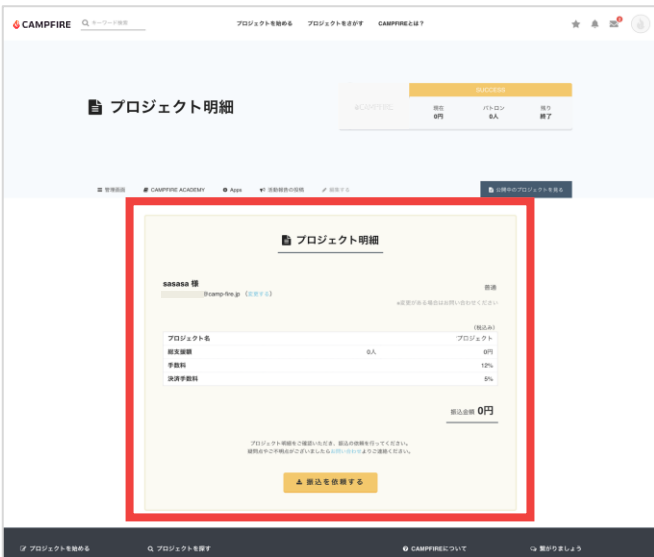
CAMPFIRE キーワード検索 プロジェクトを始める プロジェクトをさがす CAMPFIREとは？

プロジェクト明細

SUCCESS
現在 0円
パトロン 0人
残り 終了

管理画面 CAMPFIRE ACADEMY Apps 活動報告の投稿 編集する 公開中のプロジェクトを見る

プロジェクト明細

sasasa 様
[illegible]@camp-fire.jp（変更する）
普通
※変更がある場合はお問い合わせください

（税込み）

| プロジェクト名 | | プロジェクト |
|---|---|---|
| 総支援額 | 0人 | 0円 |
| 手数料 | | 12% |
| 決済手数料 | | 5% |

振込金額 0円

プロジェクト明細をご確認いただき、振込の依頼を行ってください。
疑問点やご不明点がございましたらお問い合わせよりご連絡ください。

振込を依頼する

プロジェクトを始める プロジェクトを探す CAMPFIREについて 繋がりましょう